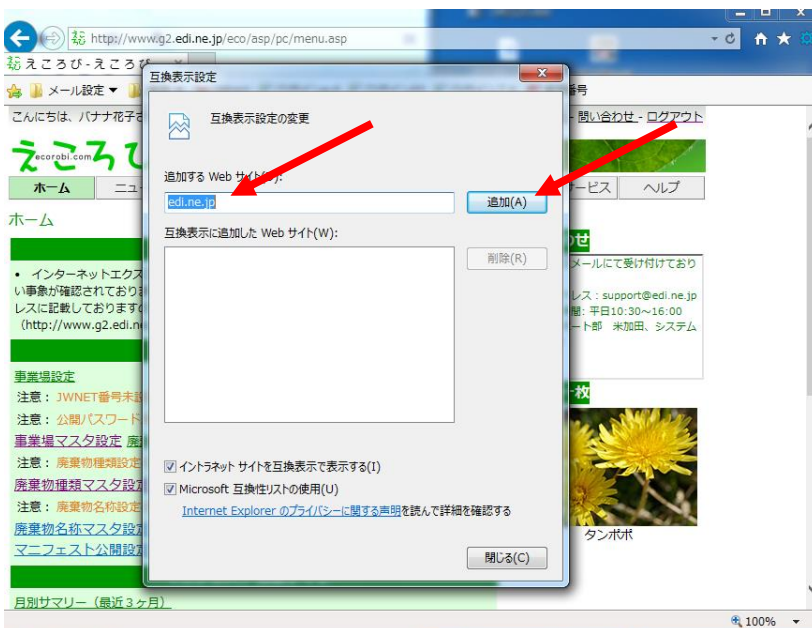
http://www.g2.edi.ne.jp/eco/asp/pc/menu.asp

えころび - えころび

メール設定 ▼

番号

こんにちは、バナナ花子さ

問い合わせ - ログアウト

えころび ecorobi.com

ホーム

ニュー

ービス

ヘルプ

ホーム

• インターネットエクス い事象が確認されており レスに記載しております (http://www.g2.edi.ne

事業場設定

注意：JWNET番号未

注意：公開パスワード

事業場マスタ設定

注意：廃棄物種類設定

廃棄物種類マスタ設定

注意：廃棄物名称設定

廃棄物名称マスタ設定

マニフェスト公開設定

月別サマリー（最近３ヶ月）

わせ

メールにて受け付けており

レス：support@edi.ne.jp

間：平日10:30～16:00

ート部　米加田、システム

一枚

タンポポ

互換表示設定

互換表示設定の変更

追加する Web サイト(D):

edi.ne.jp

追加(A)

互換表示に追加した Web サイト(W):

削除(R)

イントラネット サイトを互換表示で表示する(I)

Microsoft 互換性リストの使用(U)

Internet Explorer のプライバシーに関する声明を読んで詳細を確認する

閉じる(C)

100%